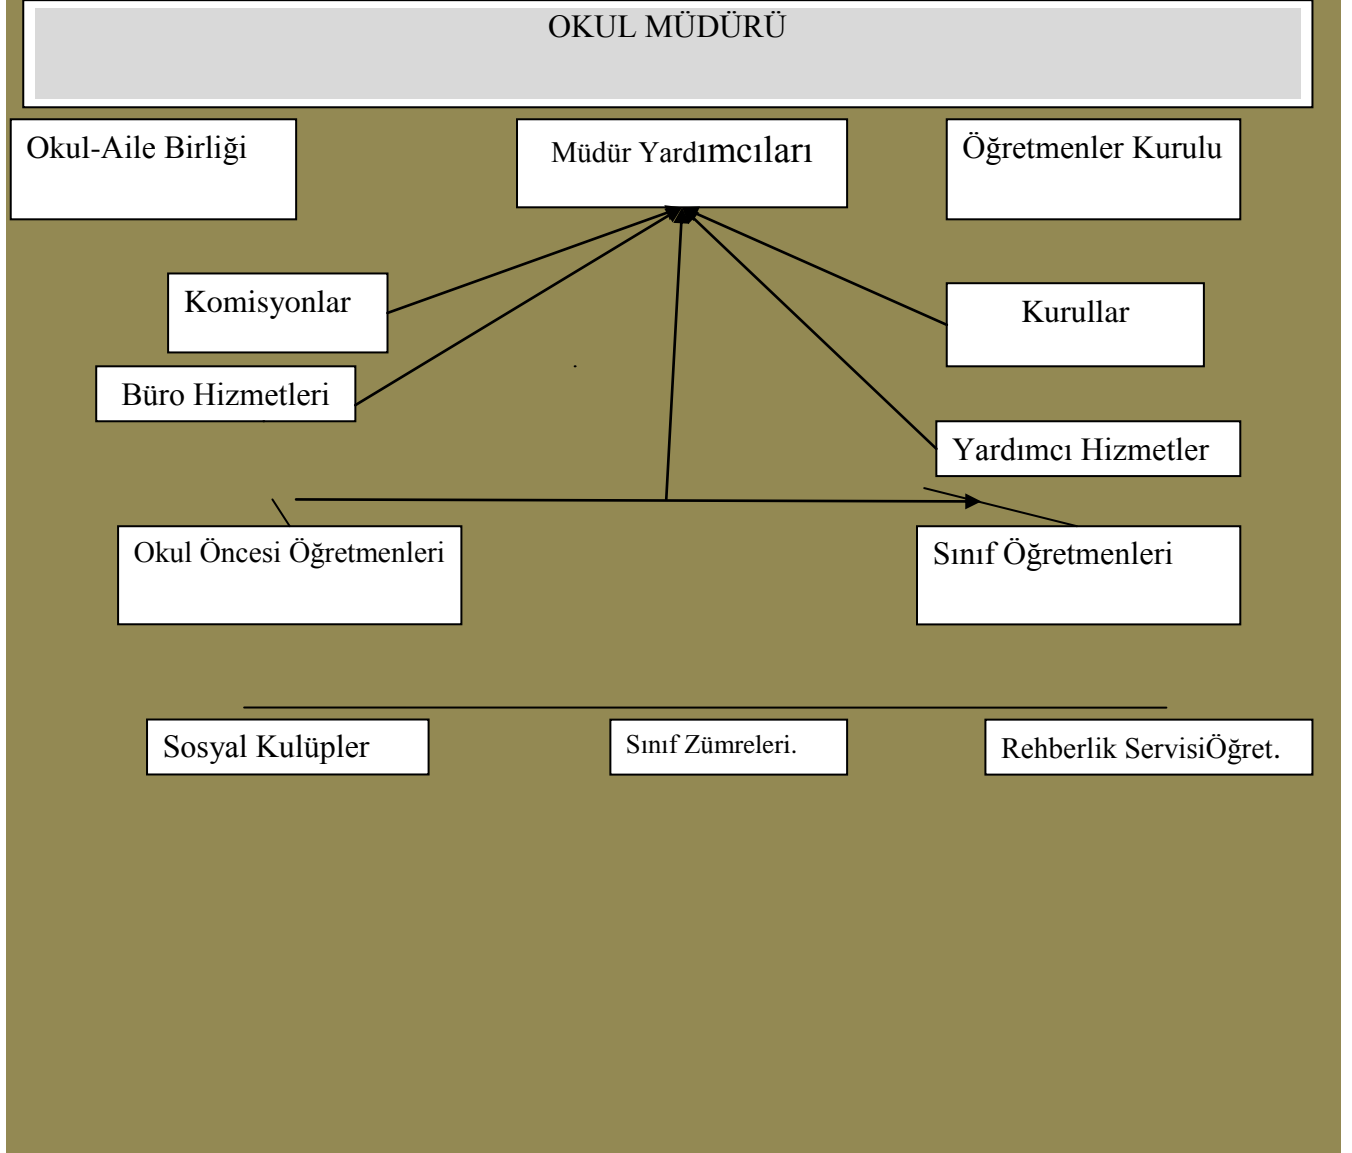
OKUL MÜDÜRÜ

Okul-Aile Birliği

Müdür Yardımcıları

Öğretmenler Kurulu

Komisyonlar

Büro Hizmetleri

Kurullar

Yardımcı Hizmetler

Okul Öncesi Öğretmenleri

Sınıf Öğretmenleri

Sosyal Kulüpler

Sınıf Zümreleri.

Rehberlik ServisiÖğret.